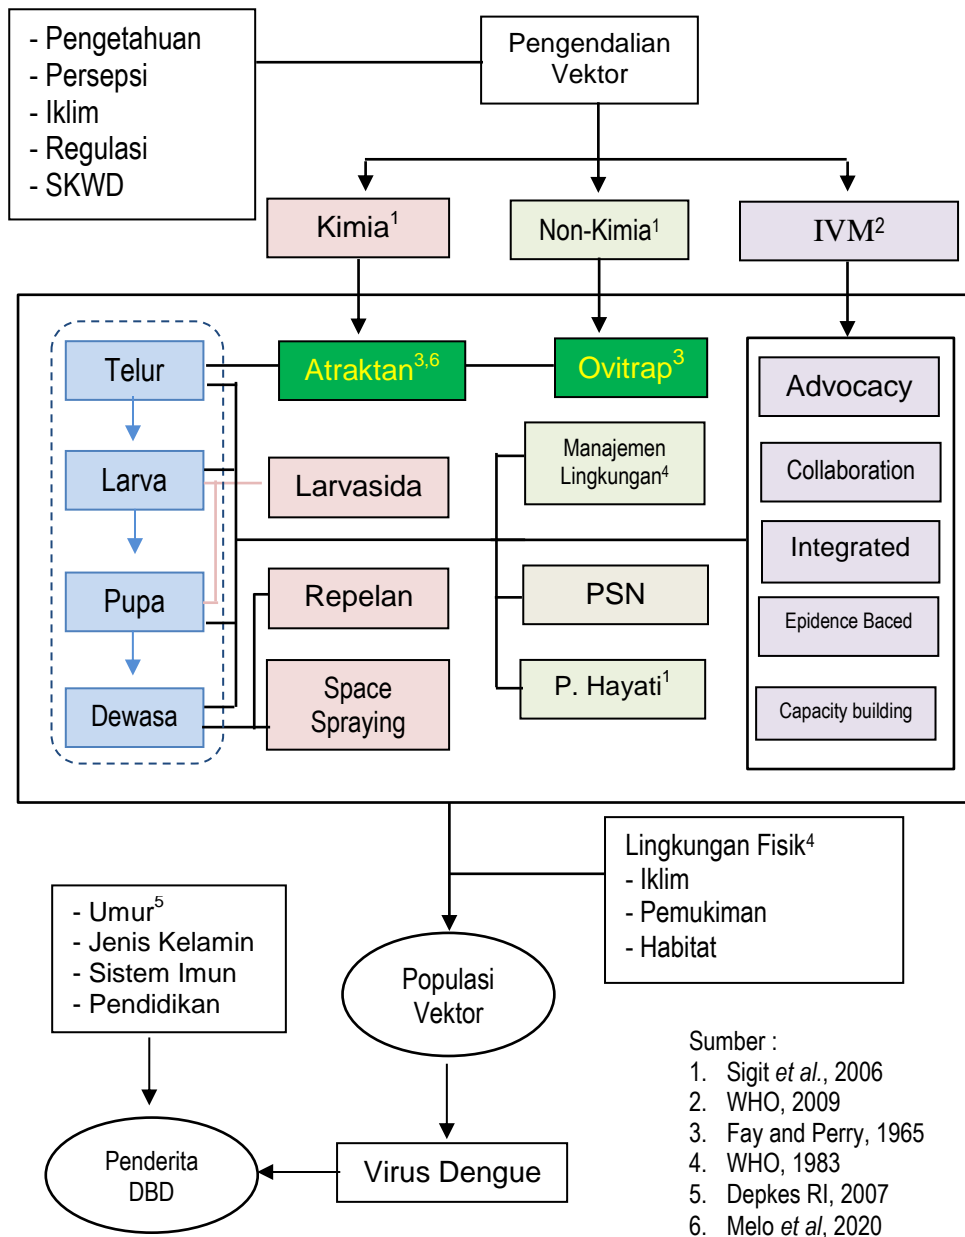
- Pengetahuan
- Persepsi
- Iklim
- Regulasi
- SKWD

Pengendalian Vektor

Kimia$^1$

Non-Kimia$^1$

IVM$^2$

Telur

Atraktan$^{3,6}$

Ovitrap$^3$

Advocacy

Larva

Larvasida

Manajemen Lingkungan$^4$

Collaboration

Integrated

Pupa

Repelan

PSN

Epidence Baced

Dewasa

Space Spraying

P. Hayati$^1$

Capacity building

Lingkungan Fisik$^4$
- Iklim
- Pemukiman
- Habitat

- Umur$^5$
- Jenis Kelamin
- Sistem Imun
- Pendidikan

Populasi Vektor

Penderita DBD

Virus Dengue

Sumber :
1. Sigit *et al.*, 2006
2. WHO, 2009
3. Fay and Perry, 1965
4. WHO, 1983
5. Depkes RI, 2007
6. Melo *et al*, 2020